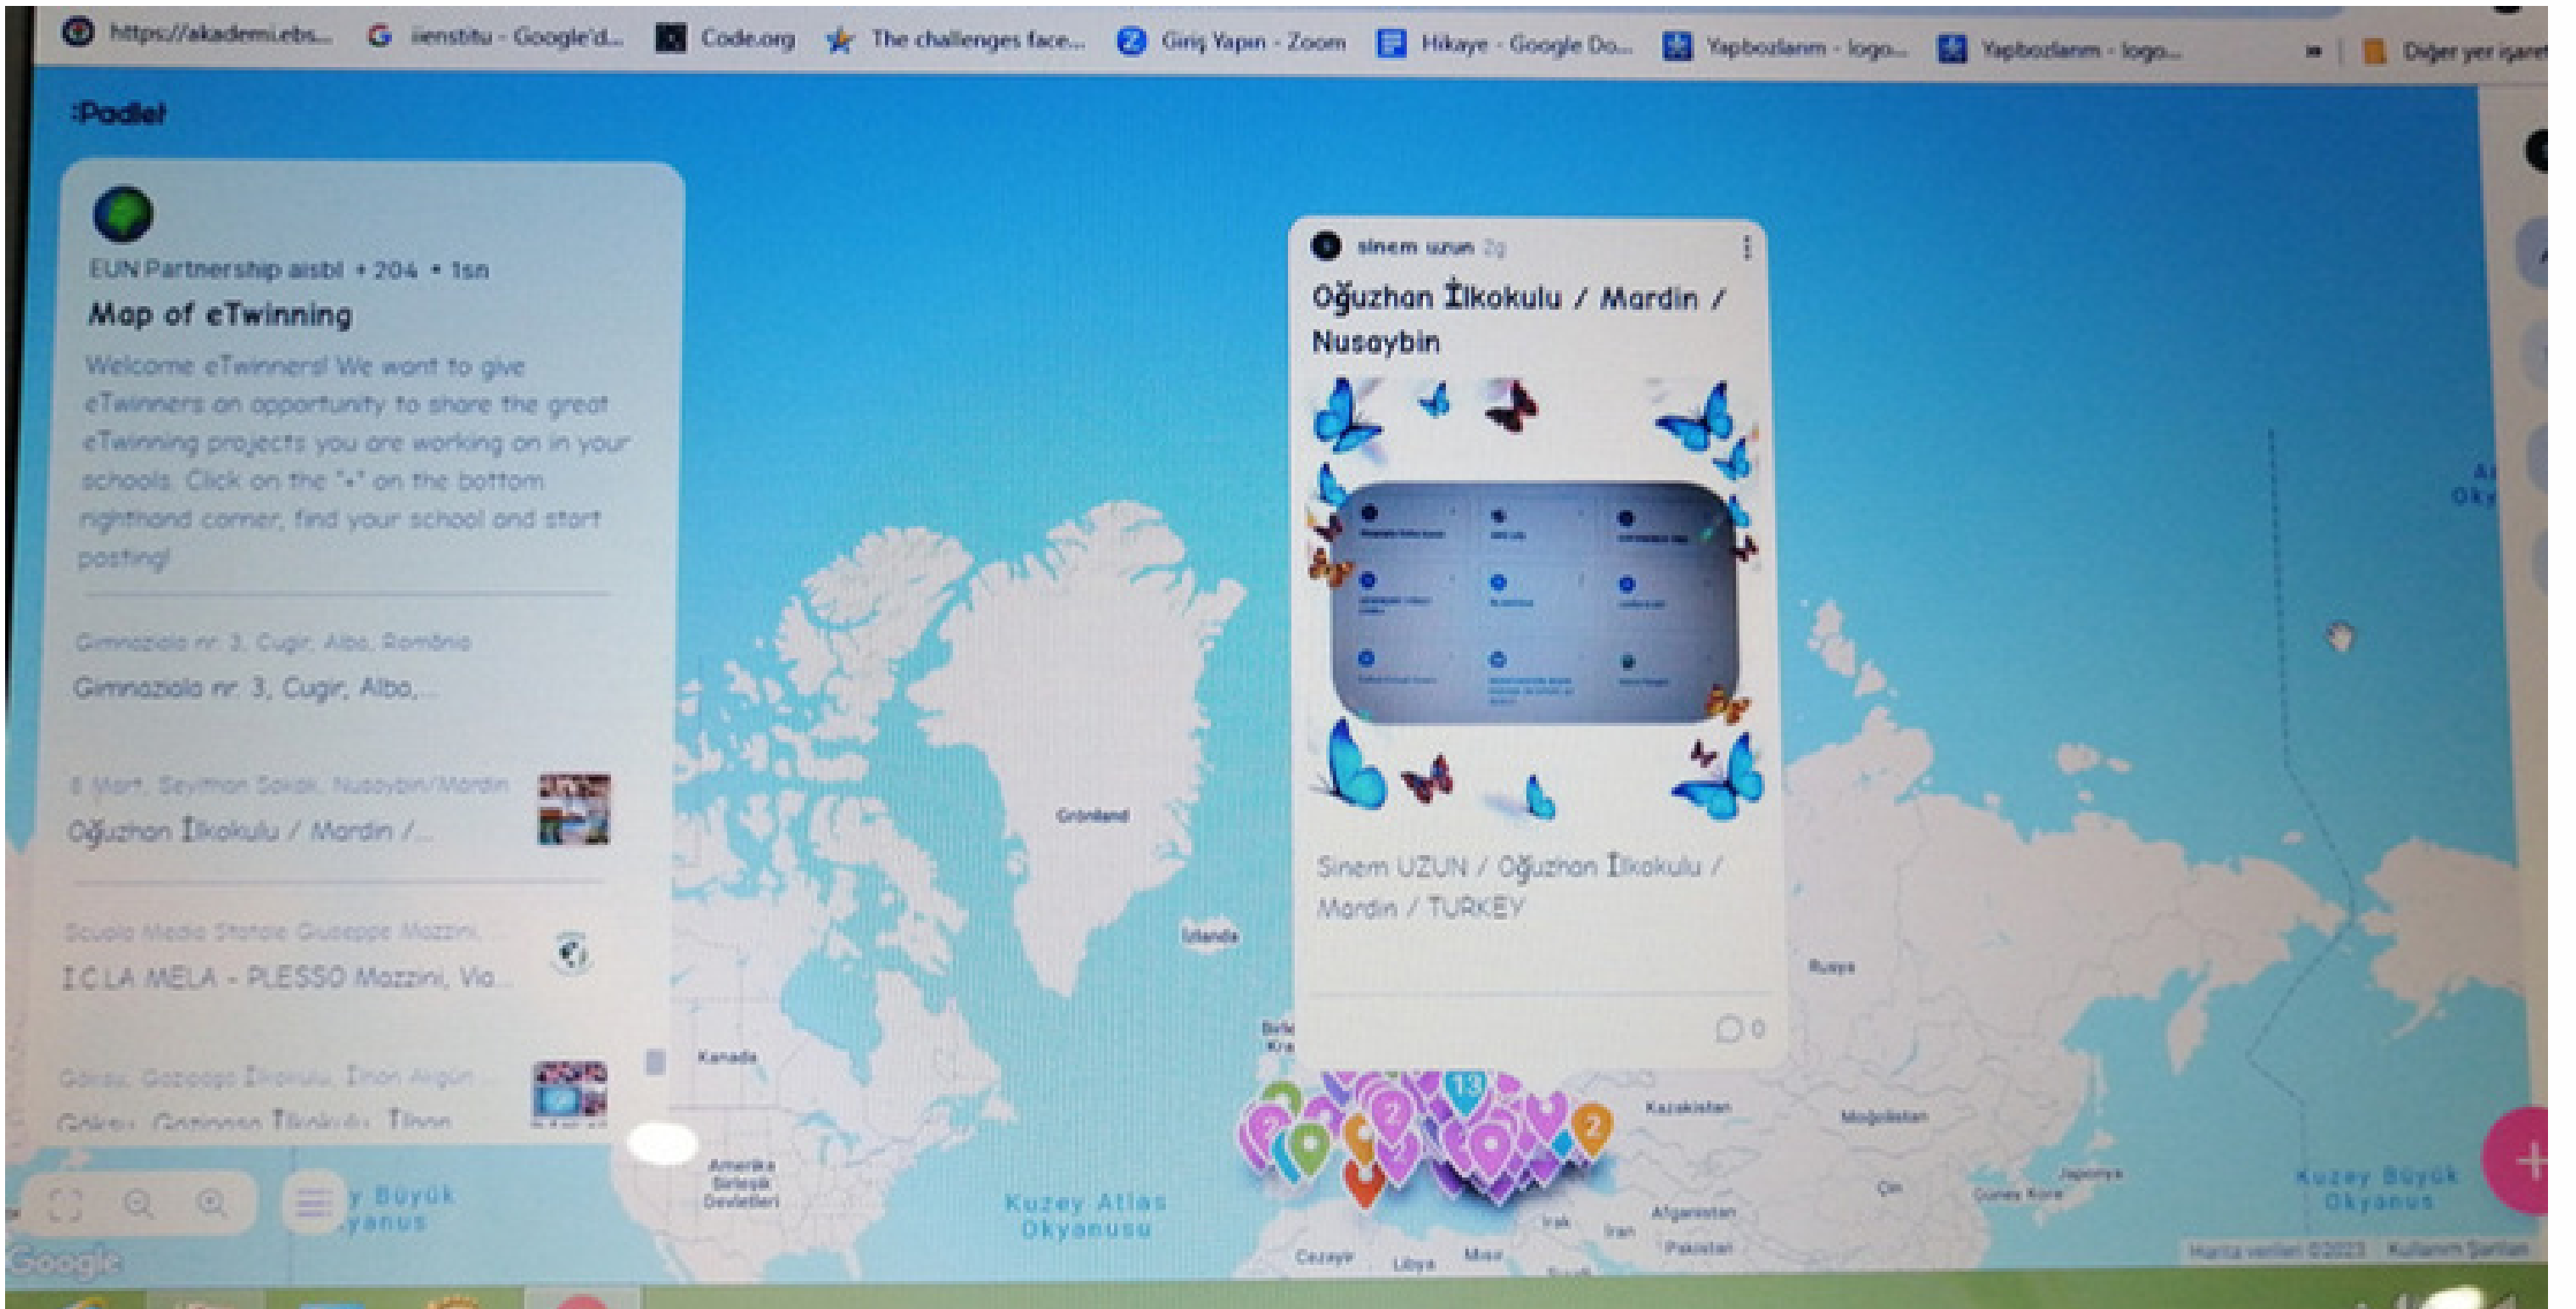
https://akademi.ebs... iienstitu - Google'd... Code.org The challenges face... Giriş Yapın - Zoom Hikaye - Google Do... Yapbozlarım - logo... Yapbozlarım - logo... Diğer yer işaret

:Padlet

EUN Partnership aisbl • 204 • 1sn
Map of eTwinning
Welcome eTwinners! We want to give eTwinners an opportunity to share the great eTwinning projects you are working on in your schools. Click on the "+" on the bottom righthand corner, find your school and start posting!

Gimnaziala nr. 3, Cugir, Alba, România
Gimnaziala nr. 3, Cugir, Alba,...

8 Mart, Seyithan Sokak, Nusaybin/Mardin
Oğuzhan İlkokulu / Mardin /...

Scuola Media Statale Giuseppe Mazzini, ...
I.C LA MELA - PLESSO Mazzini, Via...

Göksu, Gazoogo İlkokulu, İlhan Akgün ...
Göksu Gazioosa İlkokulu İlhan

sinem uzun 2g
Oğuzhan İlkokulu / Mardin / Nusaybin

Sinem UZUN / Oğuzhan İlkokulu / Mardin / TURKEY

0

Grönland
İzlanda
Kanada
Amerika Birleşik Devletleri
Kuzey Atlas Okyanusu
Rusya
Kazakistan
Moğolistan
Çin
Japonya
Güney Kore
Afganistan
Pakistan
Irak
İran
Cezayir
Libya
Mısır
Kuzey Büyük Okyanus
y Büyük yanus
13
2
2
Google
Harita verileri ©2023 Kullanım Şartları